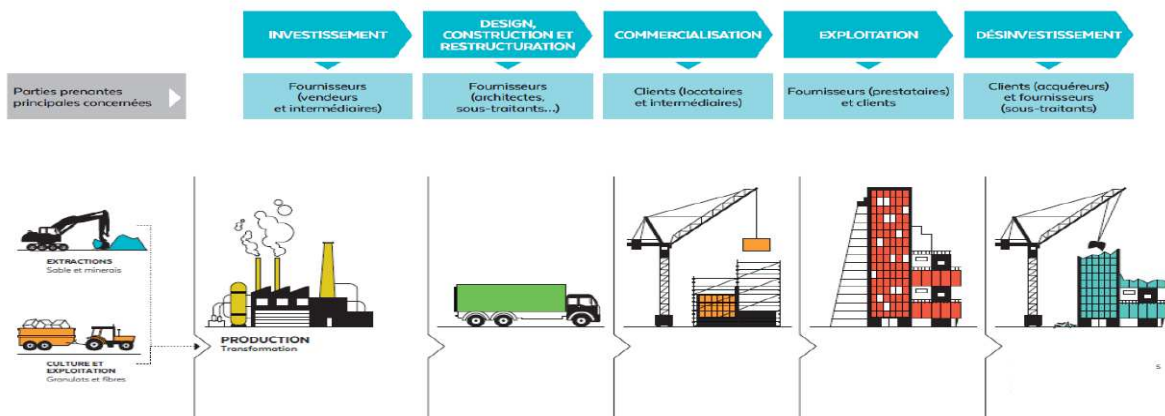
INVESTISSEMENT

DESIGN, CONSTRUCTION ET RESTRUCTURATION

COMMERCIALISATION

EXPLOITATION

DÉSINVESTISSEMENT

Parties prenantes principales concernées

Fournisseurs (vendeurs et intermédiaires)

Fournisseurs (architectes, sous-traitants...)

Clients (locataires et intermédiaires)

Fournisseurs (prestataires) et clients

Clients (acquéreurs) et fournisseurs (sous-traitants)

EXTRACTIONS
Sable et minerais

CULTURE ET EXPLOITATION
Granulats et fibres

PRODUCTION
Transformation

s